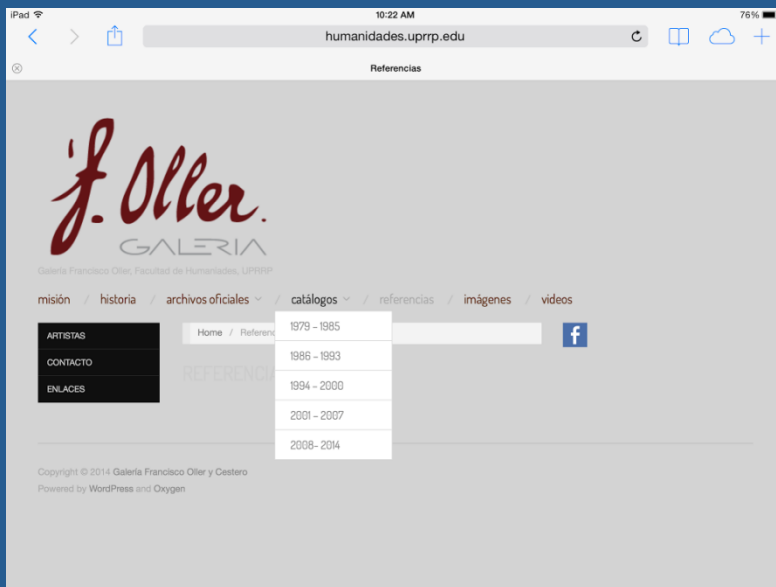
iPad 10:22 AM 76%

humanidades.uprrp.edu

Referencias

F. Oller.
GALERIA
Galería Francisco Oller, Facultad de Humanidades, UPRRP

misión / historia / archivos oficiales / catálogos / referencias / imágenes / videos

ARTISTAS
CONTACTO
ENLACES

Home / Referenc

REFERENCIA

1979 – 1985
1986 – 1993
1994 – 2000
2001 – 2007
2008- 2014

f

Copyright © 2014 Galería Francisco Oller y Cestero
Powered by WordPress and Oxygen